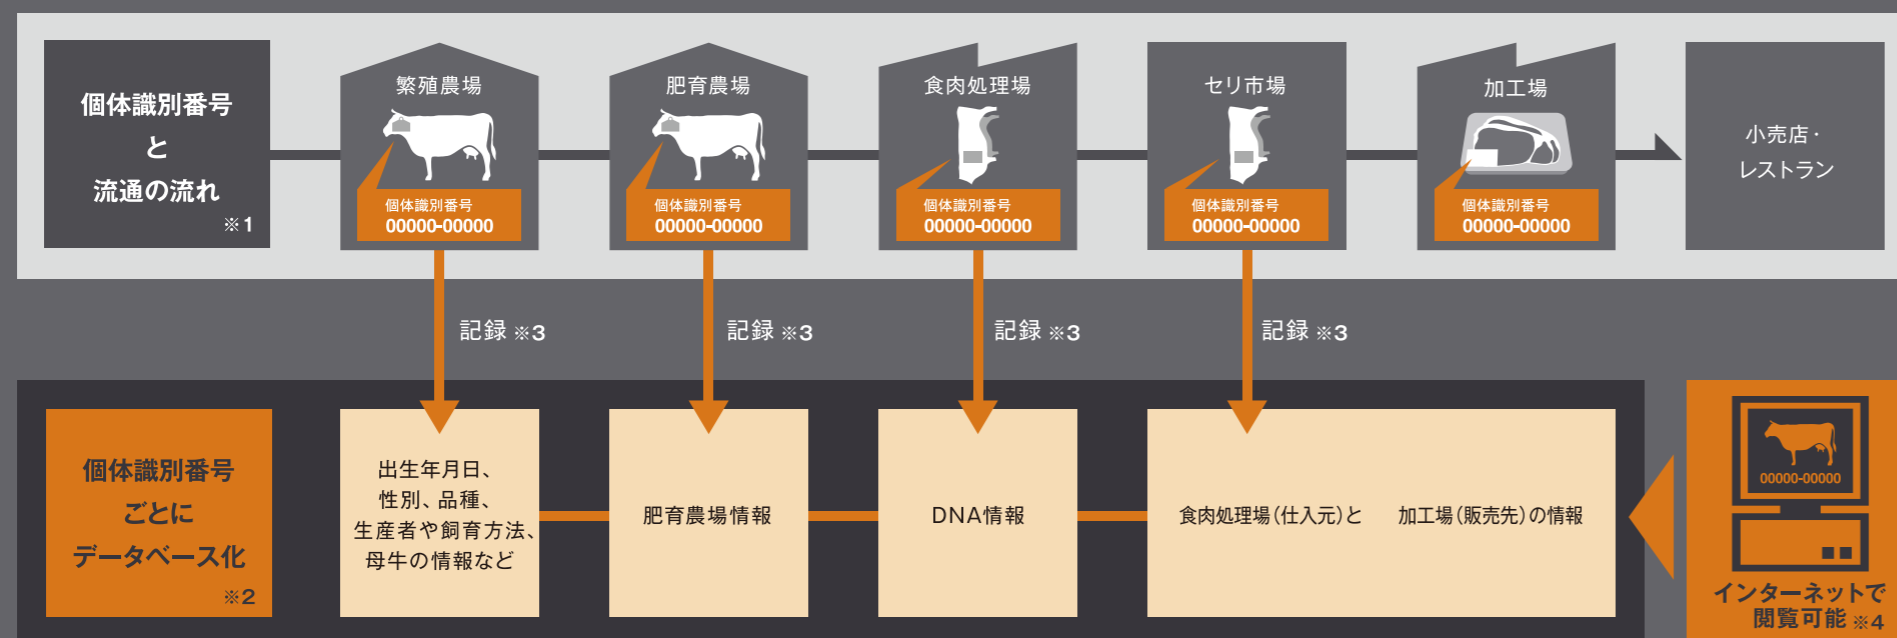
個体識別番号
と
流通の流れ
※1

繁殖農場
個体識別番号
00000-00000

肥育農場
個体識別番号
00000-00000

食肉処理場
個体識別番号
00000-00000

セリ市場
個体識別番号
00000-00000

加工場
個体識別番号
00000-00000

小売店・
レストラン

記録 ※3

記録 ※3

記録 ※3

記録 ※3

個体識別番号
ごとに
データベース化
※2

出生年月日、
性別、品種、
生産者や飼育方法、
母牛の情報など

肥育農場情報

DNA情報

食肉処理場(仕入元)と　加工場(販売先)の情報

00000-00000

インターネットで
閲覧可能 ※4